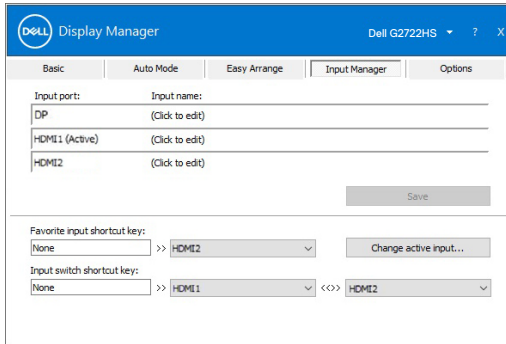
DELL Display Manager

Dell G2722HS ? X

Basic | Auto Mode | Easy Arrange | Input Manager | Options

| Input port: | Input name: |
|---|---|
| DP | (Click to edit) |
| HDMI1 (Active) | (Click to edit) |
| HDMI2 | (Click to edit) |

Save

Favorite input shortcut key:
None >> HDMI2

Change active input...

Input switch shortcut key:
None >> HDMI1 <<>> HDMI2